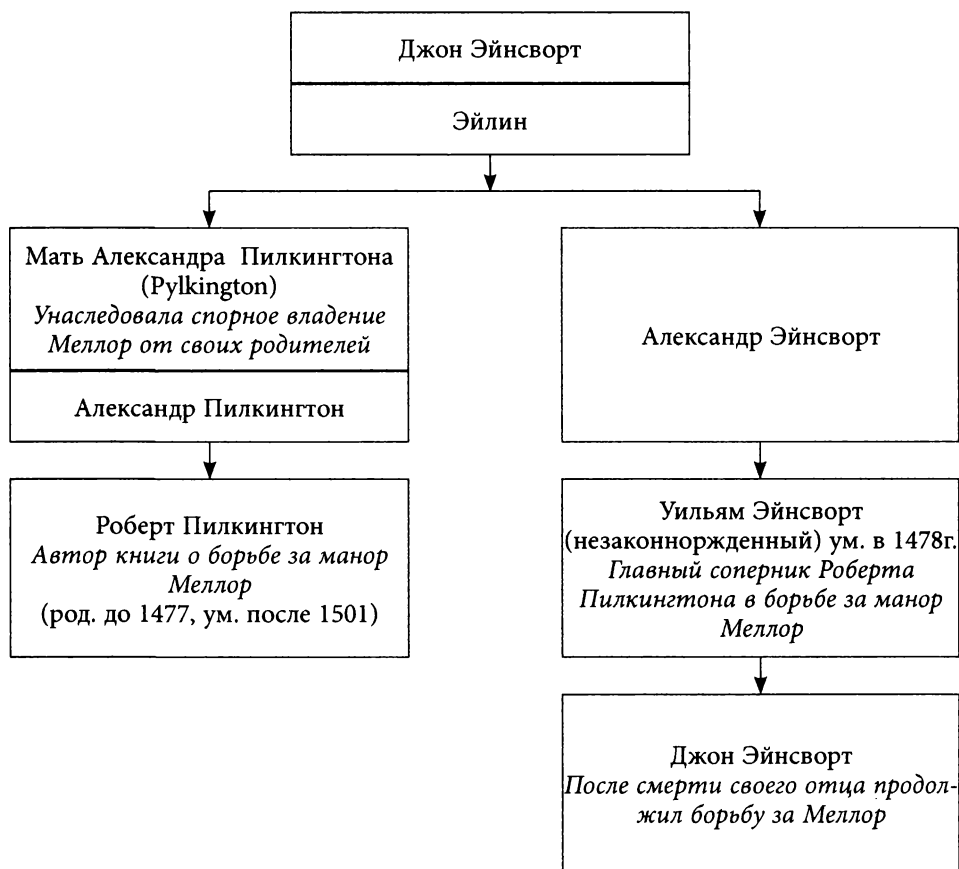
Джон Эйнсворт

Эйлин

Мать Александра Пилкингтона (Pylkington)
Унаследовала спорное владение Меллор от своих родителей

Александр Пилкингтон

Роберт Пилкингтон
Автор книги о борьбе за манор Меллор
(род. до 1477, ум. после 1501)

Александр Эйнсворт

Уильям Эйнсворт (незаконноржденный) ум. в 1478г.
Главный соперник Роберта Пилкингтона в борьбе за манор Меллор

Джон Эйнсворт
После смерти своего отца продолжил борьбу за Меллор